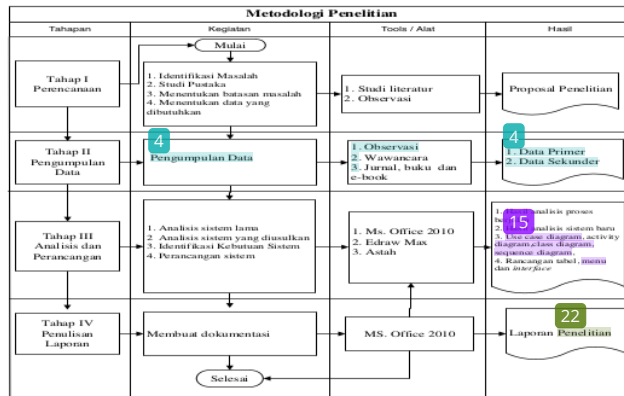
Metodologi Penelitian

| Tahapan | Kegiatan | Tools / Alat | Hasil |
|---|---|---|---|
| Tahap I Perencanaan | Mulai<br>1. Identifikasi Masalah<br>2. Studi Pustaka<br>3. Menentukan batasan masalah<br>4. Menentukan data yang dibutuhkan | 1. Studi literatur<br>2. Observasi | Proposal Penelitian |
| Tahap II Pengumpulan Data | 4<br>Pengumpulan Data | 1. Observasi<br>2. Wawancara<br>3. Jurnal, buku dan e-book | 4<br>1. Data Primer<br>2. Data Sekunder |
| Tahap III Analisis dan Perancangan | 1. Analisis sistem lama<br>2. Analisis sistem yang diusulkan<br>3. Identifikasi Kebutuhan Sistem<br>4. Perancangan sistem | 1. Ms. Office 2010<br>2. Edraw Max<br>3. Astah | 15<br>1. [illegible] analisis proses b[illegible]<br>2. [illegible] analisis sistem baru<br>3. Use case diagram, activity diagram, class diagram, sequence diagram,<br>4. Rancangan tabel, menu dan interface |
| Tahap IV Penulisan Laporan | Membuat dokumentasi<br>Selesai | MS. Office 2010 | 22<br>Laporan Penelitian |